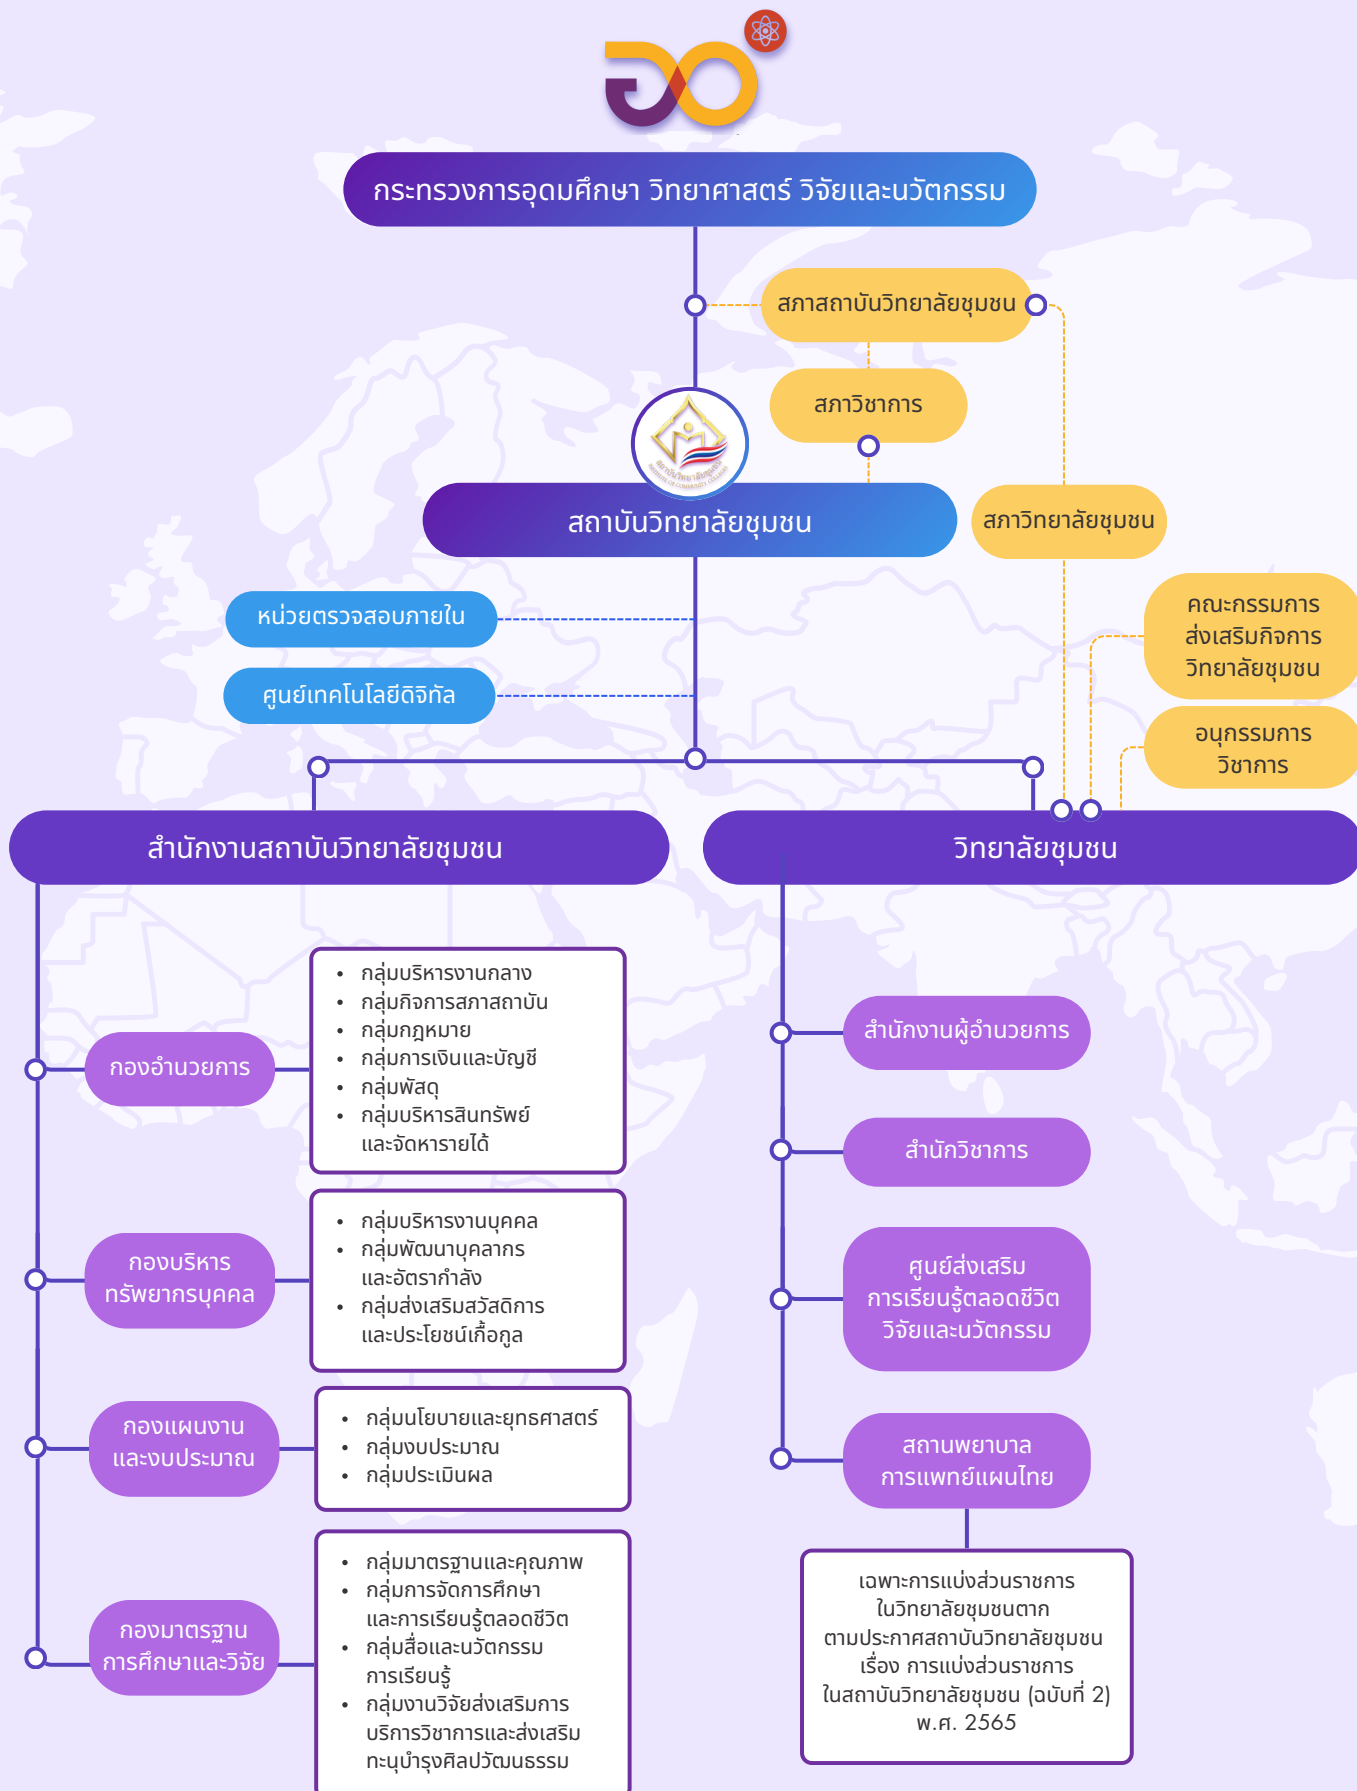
กระทรวงการอุดมศึกษา วิทยาศาสตร์ วิจัยและนวัตกรรม

สภาสถาบันวิทยาลัยชุมชน

สภาวิชาการ

สถาบันวิทยาลัยชุมชน

สภาวิทยาลัยชุมชน

หน่วยตรวจสอบภายใน

ศูนย์เทคโนโลยีดิจิทัล

คณะกรรมการส่งเสริมกิจการวิทยาลัยชุมชน

อนุกรรมการวิชาการ

สำนักงานสถาบันวิทยาลัยชุมชน

วิทยาลัยชุมชน

กองอำนวยการ

- กลุ่มบริหารงานกลาง
- กลุ่มกิจการสภาสถาบัน
- กลุ่มกฎหมาย
- กลุ่มการเงินและบัญชี
- กลุ่มพัสดุ
- กลุ่มบริหารสินทรัพย์และจัดหารายได้

กองบริหารทรัพยากรบุคคล

- กลุ่มบริหารงานบุคคล
- กลุ่มพัฒนาบุคลากรและอัตรากำลัง
- กลุ่มส่งเสริมสวัสดิการและประโยชน์เกื้อกูล

กองแผนงานและงบประมาณ

- กลุ่มนโยบายและยุทธศาสตร์
- กลุ่มงบประมาณ
- กลุ่มประเมินผล

กองมาตรฐานการศึกษาและวิจัย

- กลุ่มมาตรฐานและคุณภาพ
- กลุ่มการจัดการศึกษาและการเรียนรู้ตลอดชีวิต
- กลุ่มสื่อและนวัตกรรมการเรียนรู้
- กลุ่มงานวิจัยส่งเสริมการบริการวิชาการและส่งเสริมทะนุบำรุงศิลปวัฒนธรรม

สำนักงานผู้อำนวยการ

สำนักวิชาการ

ศูนย์ส่งเสริมการเรียนรู้ตลอดชีวิต วิจัยและนวัตกรรม

สถานพยาบาลการแพทย์แผนไทย

เฉพาะการแบ่งส่วนราชการในวิทยาลัยชุมชนตาก ตามประกาศสถาบันวิทยาลัยชุมชน เรื่อง การแบ่งส่วนราชการในสถาบันวิทยาลัยชุมชน (ฉบับที่ 2) พ.ศ. 2565